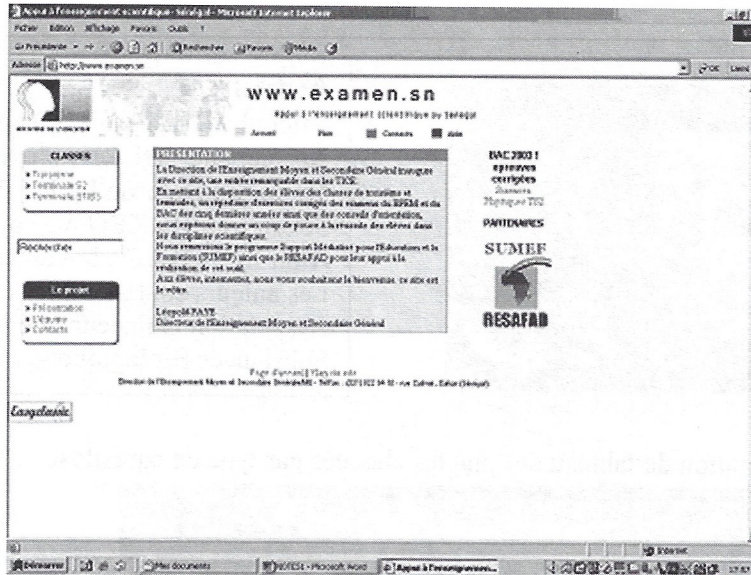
Appui à l'enseignement scientifique - Sénégal - Microsoft Internet Explorer

Fichier Edition Affichage Favoris Outils ?

Précédente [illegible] Rechercher Favoris Média

Adresse http://www.examen.sn

www.examen.sn

Appui à l'enseignement scientifique au Sénégal

Accueil Plan Contacts Aide

CLASSES

Troisième
Terminale S2
Terminale STIDS

Rechercher

Le projet

Présentation
L'équipe
Contacts

PRESENTATION

La Direction de l'Enseignement Moyen et Secondaire Général inaugure avec ce site, une action remarquable dans les TICE.

En mettant à la disposition des élèves des classes de troisième et terminales, un répertoire d'exercices corrigés des examens du BFEM et du BAC des cinq dernières années ainsi que des conseils d'orientation, nous espérons donner un coup de pouce à la réussite des élèves dans les disciplines scientifiques.

Nous remercions le programme Support Médiatisé pour l'Education et la Formation (SUMEF) ainsi que le RESAFAD pour leur appui à la réalisation de cet outil.

Aux élèves, internautes, nous vous souhaitons la bienvenue, ce site est le vôtre.

Léopold FAYE
Directeur de l'Enseignement Moyen et Secondaire Général

BAC 2003 : épreuves corrigées
Sciences Physiques TS2

PARTENAIRES

SUMEF

RESAFAD

Page d'accueil | Plan du site
Direction de l'Enseignement Moyen et Secondaire Général/MEN - Tél/Fax : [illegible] - rue Calmet - Dakar (Sénégal)

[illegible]

Internet

Démarrer Mes documents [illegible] - Microsoft Word Appui à l'enseignement... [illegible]